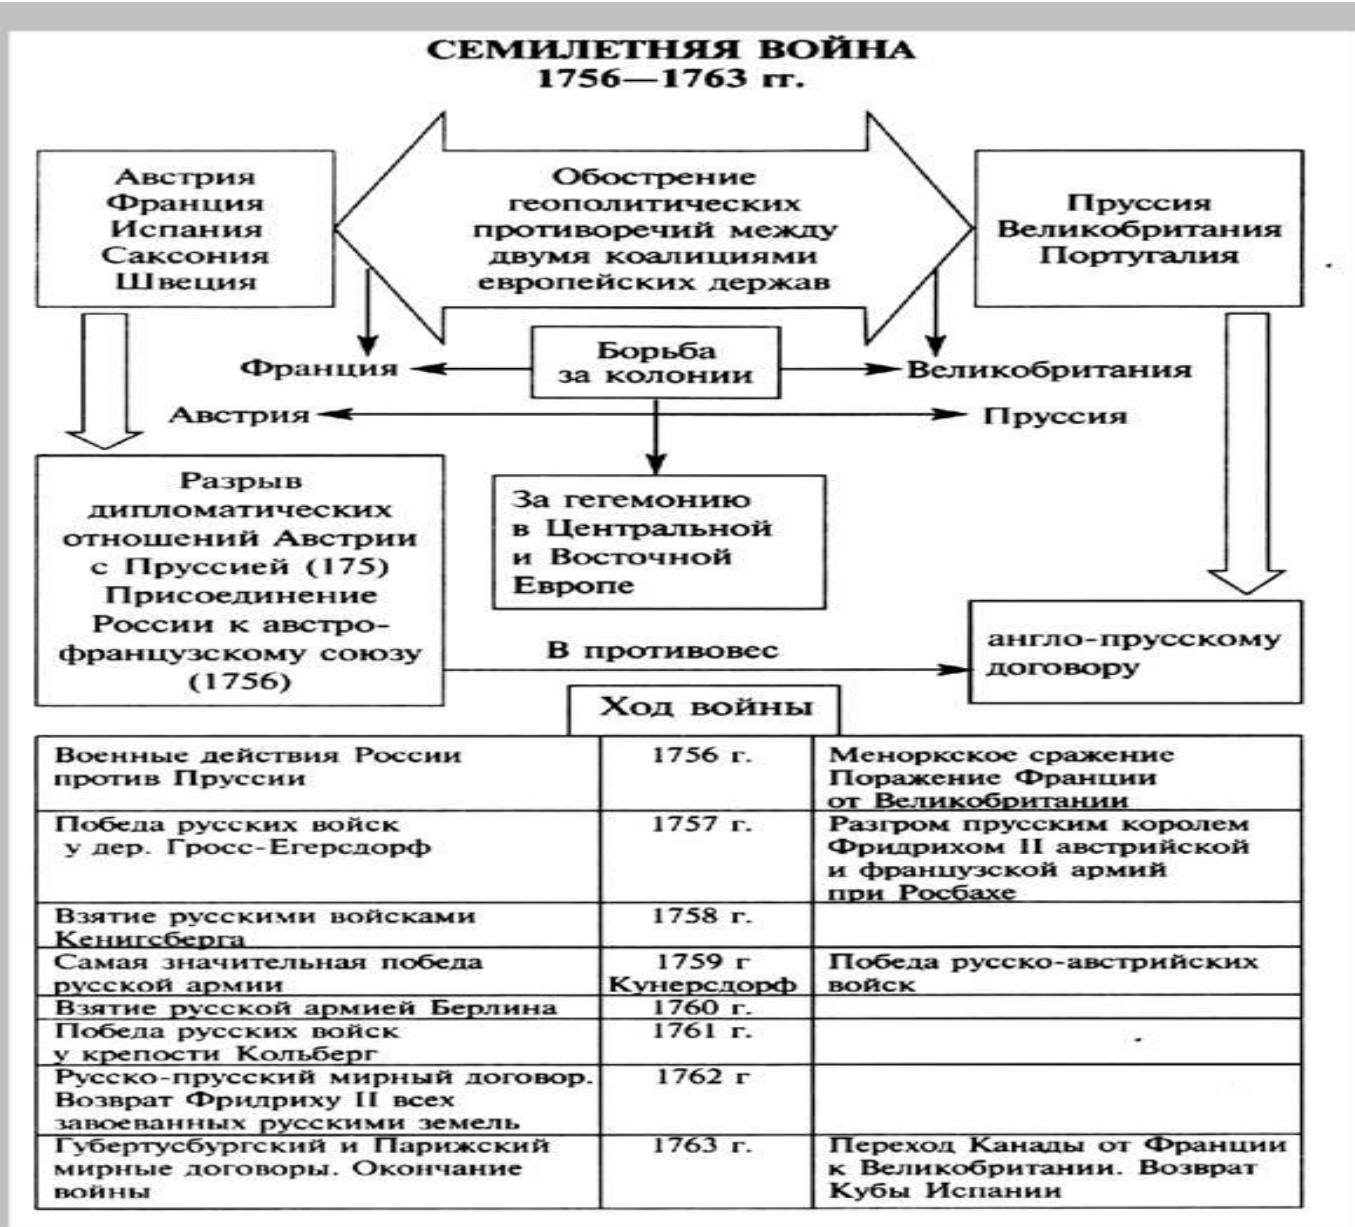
СЕМИЛЕТНЯЯ ВОЙНА
1756—1763 гг.

Австрия
Франция
Испания
Саксония
Швеция

Обострение геополитических противоречий между двумя коалициями европейских держав

Пруссия
Великобритания
Португалия

Франция

Борьба за колонии

Великобритания

Австрия

Пруссия

Разрыв дипломатических отношений Австрии с Пруссией (175)
Присоединение России к австро-французскому союзу (1756)

За гегемонию в Центральной и Восточной Европе

В противовес

англо-прусскому договору

Ход войны

| | | |
|---|---|---|
| Военные действия России против Пруссии | 1756 г. | Меноркское сражение Поражение Франции от Великобритании |
| Победа русских войск у дер. Гросс-Егерсдорф | 1757 г. | Разгром прусским королем Фридрихом II австрийской и французской армий при Росбахе |
| Взятие русскими войсками Кенигсберга | 1758 г. | |
| Самая значительная победа русской армии | 1759 г Кунерсдорф | Победа русско-австрийских войск |
| Взятие русской армией Берлина | 1760 г. | |
| Победа русских войск у крепости Кольберг | 1761 г. | |
| Русско-прусский мирный договор. Возврат Фридриху II всех завоеванных русскими земель | 1762 г | |
| Губертусбургский и Парижский мирные договоры. Окончание войны | 1763 г. | Переход Канады от Франции к Великобритании. Возврат Кубы Испании |